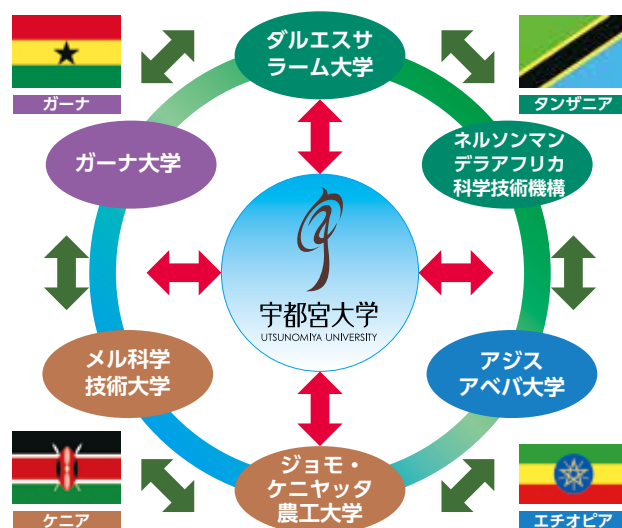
ガーナ

ダルエスサラーム大学

タンザニア

ガーナ大学

ネルソンマンデラアフリカ科学技術機構

宇都宮大学
UTSUNOMIYA UNIVERSITY

メル科学技術大学

アジスアベバ大学

ケニア

ジョモ・ケニヤッタ農工大学

エチオピア